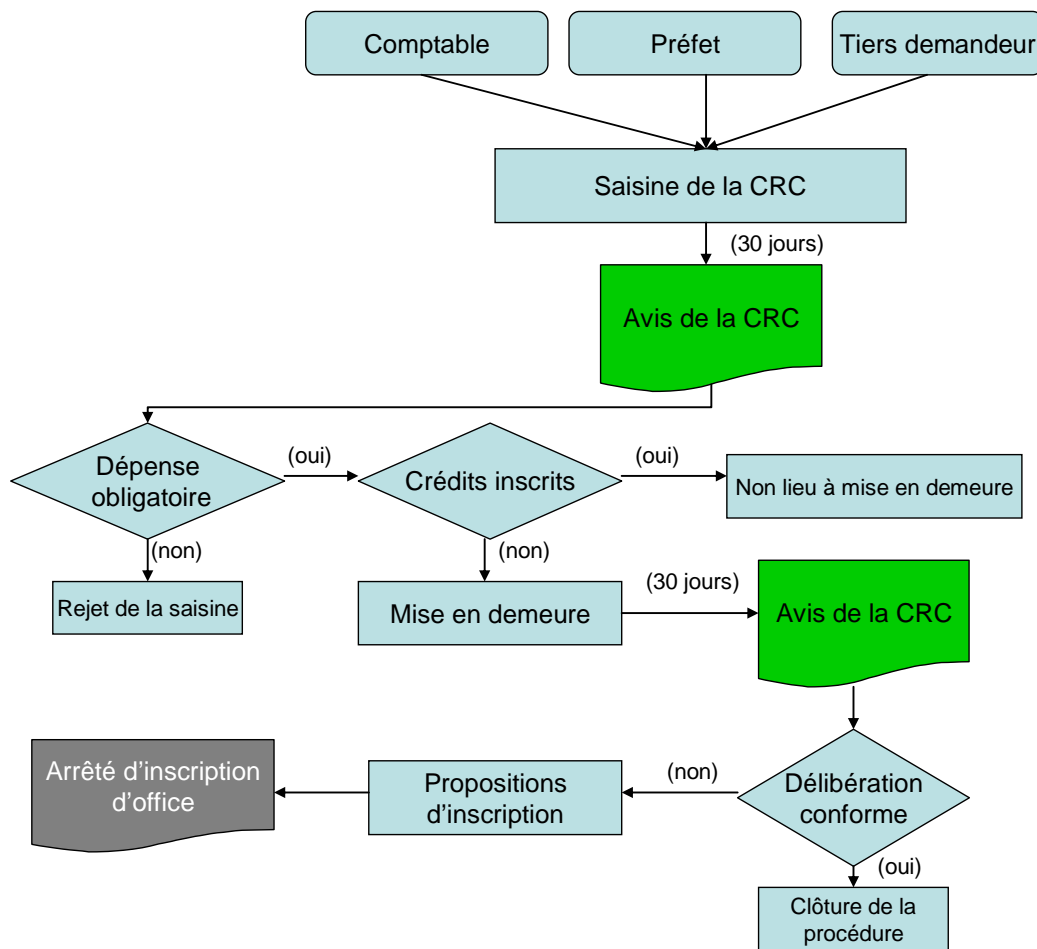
Comptable
Préfet
Tiers demandeur
Saisine de la CRC
(30 jours)
Avis de la CRC
Dépense obligatoire
(oui)
Crédits inscrits
(oui)
Non lieu à mise en demeure
(non)
(non)
Rejet de la saisine
(30 jours)
Mise en demeure
Avis de la CRC
Arrêté d'inscription d'office
Propositions d'inscription
(non)
Délibération conforme
(oui)
Clôture de la procédure